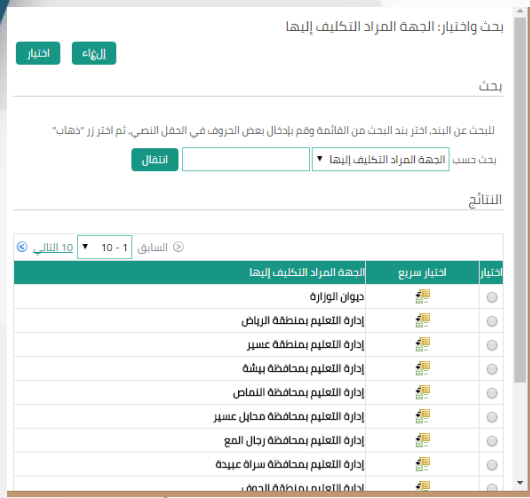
بحث واختيار: الجهة المراد التكليف إليها

إلغاء
اختيار

بحث

للبحث عن البند، اختر بند البحث من القائمة وقم بإدخال بعض الحروف في الحقل النصي، ثم اختر زر "ذهاب"

بحث حسب الجهة المراد التكليف إليها
انتقال

النتائج

السابق 1 - 10 10 التالي

| اختيار | اختيار سريع | الجهة المراد التكليف إليها |
|---|---|---|
| | | ديوان الوزارة |
| | | إدارة التعليم بمنطقة الرياض |
| | | إدارة التعليم بمنطقة عسير |
| | | إدارة التعليم بمحافظة بيشة |
| | | إدارة التعليم بمحافظة النماص |
| | | إدارة التعليم بمحافظة محايل عسير |
| | | إدارة التعليم بمحافظة رجال المع |
| | | إدارة التعليم بمحافظة سراة عبيدة |
| | | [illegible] |